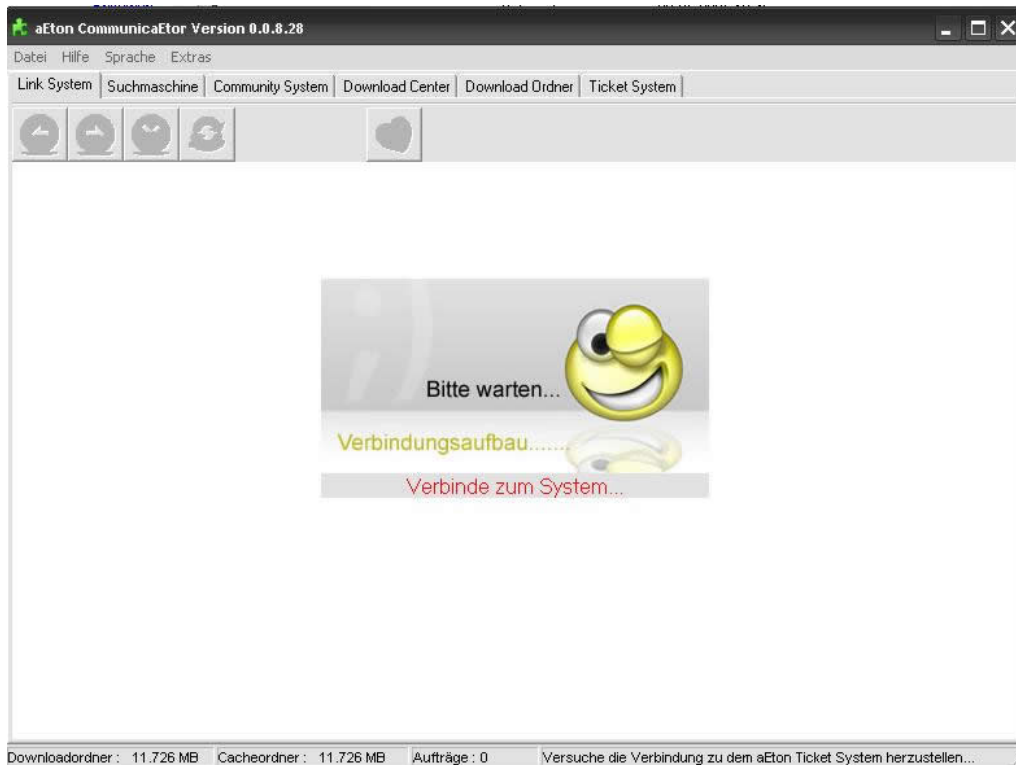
aEton CommunicaEtor Version 0.0.8.28

Datei Hilfe Sprache Extras

Link System | Suchmaschine | Community System | Download Center | Download Ordner | Ticket System

Bitte warten...

Verbindungsaufbau......

Verbinde zum System...

Downloadordner : 11.726 MB Cacheordner : 11.726 MB Aufträge : 0 Versuche die Verbindung zu dem aEton Ticket System herzustellen...